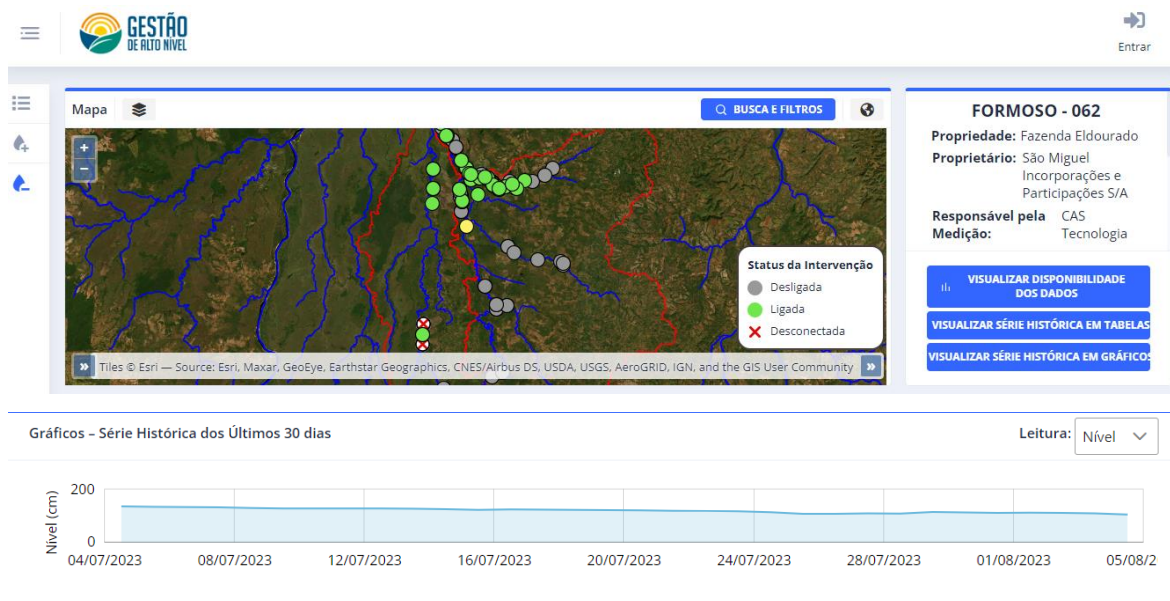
GESTÃO DE ALTO NÍVEL

Entrar

Mapa

BUSCA E FILTROS

+
−

Status da Intervenção
Desligada
Ligada
Desconectada

Tiles © Esri — Source: Esri, Maxar, GeoEye, Earthstar Geographics, CNES/Airbus DS, USDA, USGS, AeroGRID, IGN, and the GIS User Community

FORMOSO - 062

Propriedade: Fazenda Eldourado

Proprietário: São Miguel Incorporações e Participações S/A

Responsável pela Medição: CAS Tecnologia

VISUALIZAR DISPONIBILIDADE DOS DADOS

VISUALIZAR SÉRIE HISTÓRICA EM TABELAS

VISUALIZAR SÉRIE HISTÓRICA EM GRÁFICOS

Gráficos – Série Histórica dos Últimos 30 dias

Leitura: Nível

Nível (cm)
200
0
04/07/2023 08/07/2023 12/07/2023 16/07/2023 20/07/2023 24/07/2023 28/07/2023 01/08/2023 05/08/2